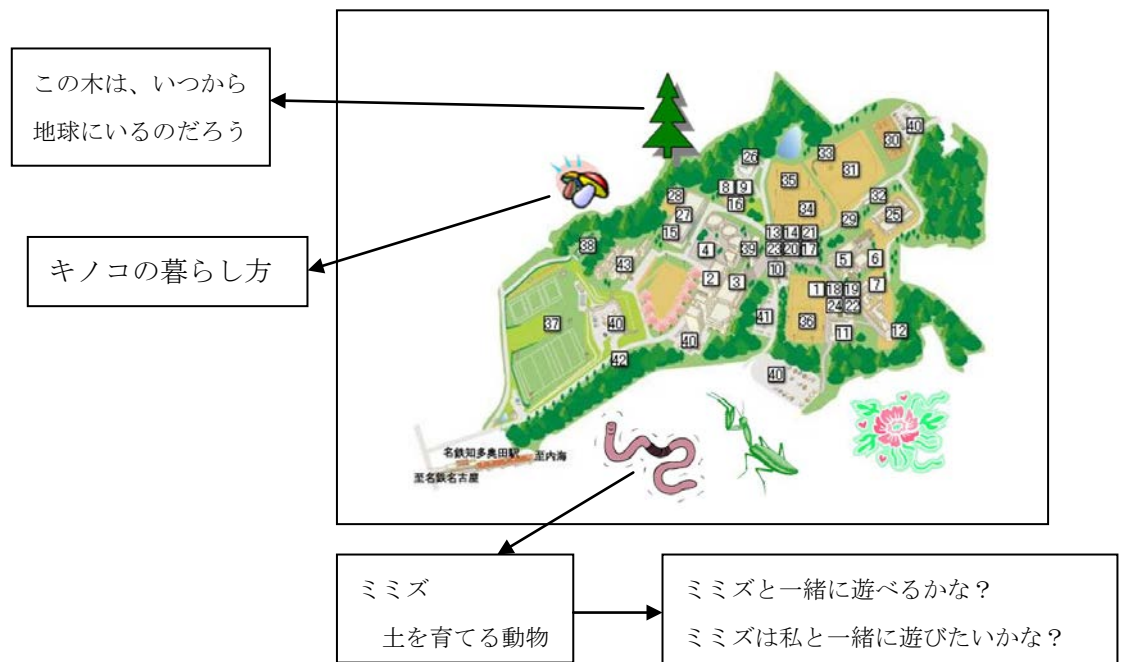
この木は、いつから
地球にいるのだろう

キノコの暮らし方

40
30
26
33
31
35
8 9
28
16
32
25
27
34
29
15
13 14 21
4
39
23 20 17
38
5 6
43
10
2
3
1 18 19
7
24 22
37
40
41
36
12
11
40
42
40

名鉄知多奥田駅
至内海
至名鉄名古屋

ミミズ
土を育てる動物

ミミズと一緒に遊べるかな？
ミミズは私と一緒に遊びたいかな？